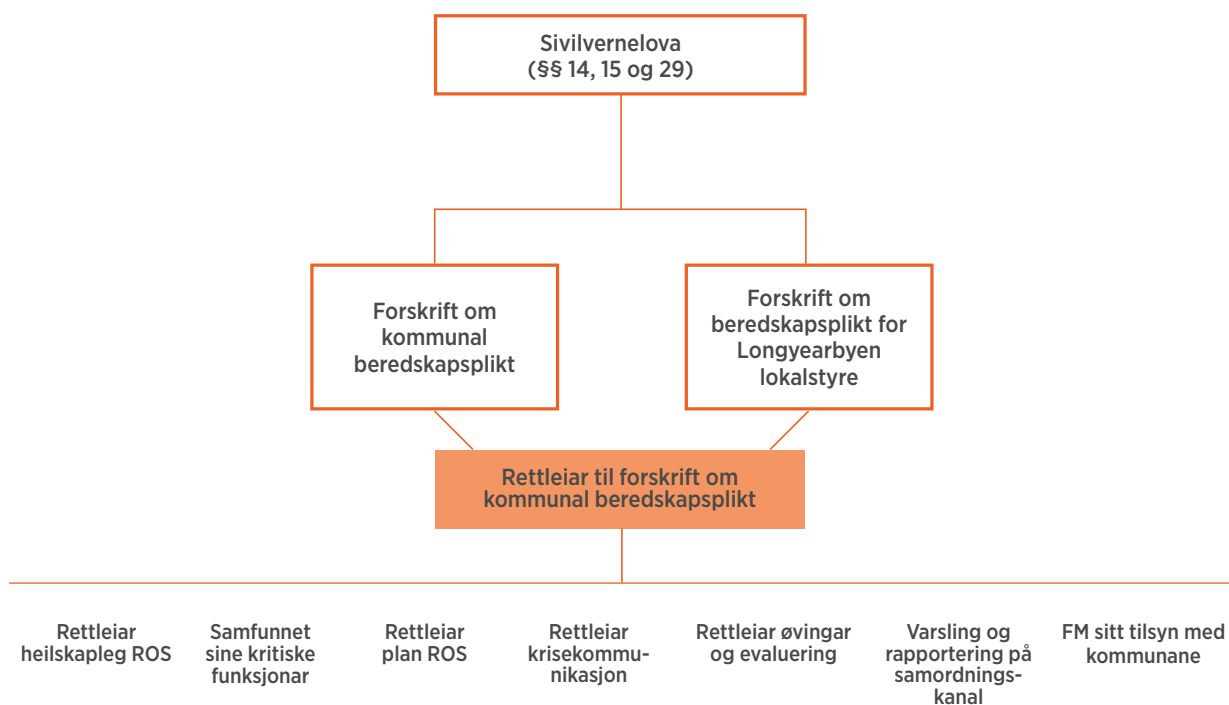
Sivilvernelova
(§§ 14, 15 og 29)

Forskrift om kommunal beredskapsplikt

Forskrift om beredskapsplikt for Longyearbyen lokalstyre

Rettleiar til forskrift om kommunal beredskapsplikt

Rettleiar heilskapleg ROS

Samfunnet sine kritiske funksjonar

Rettleiar plan ROS

Rettleiar krisekommunikasjon

Rettleiar øvingar og evaluering

Varsling og rapportering på samordningskanal

FM sitt tilsyn med kommunane